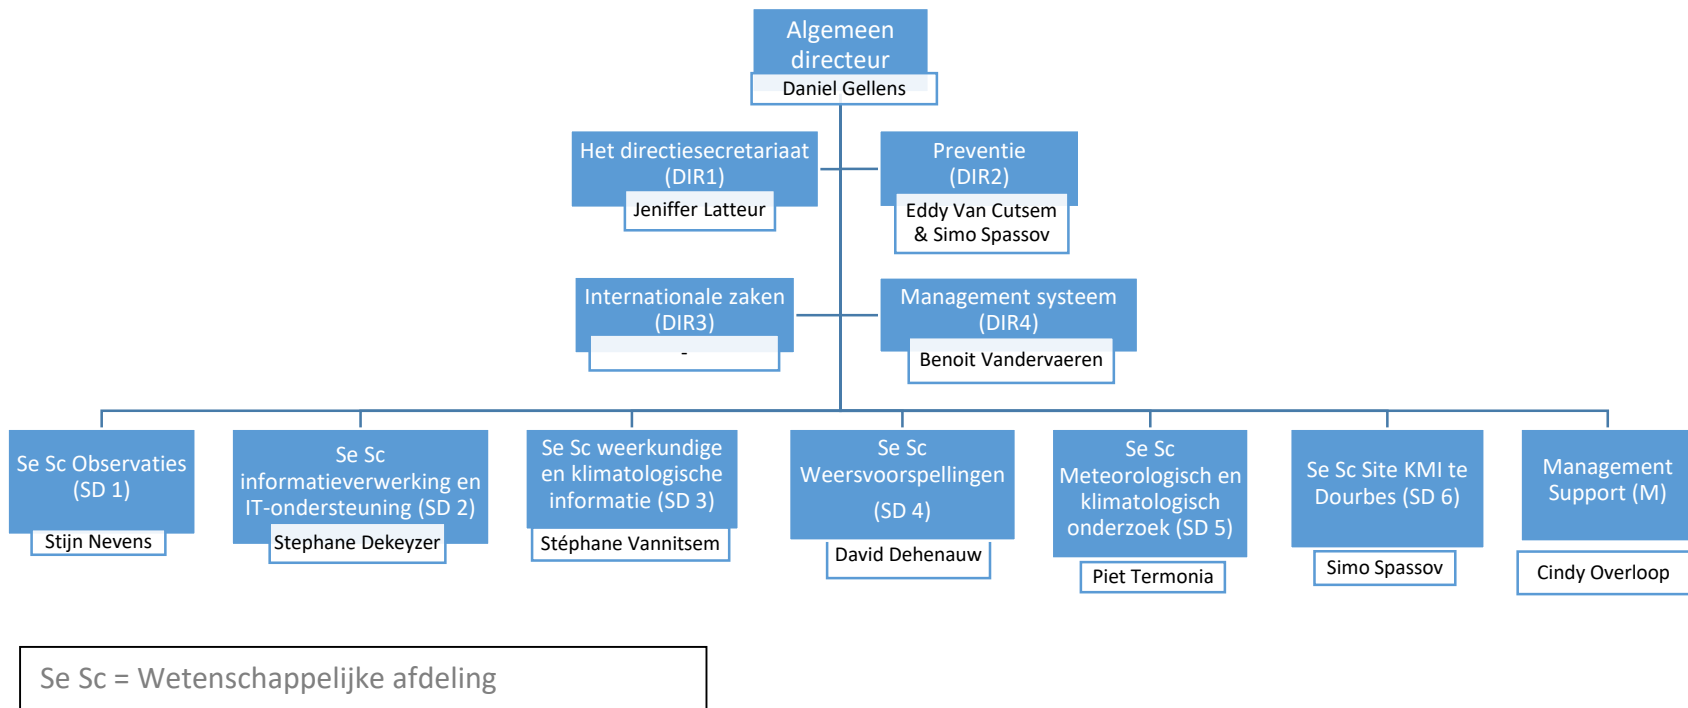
Algemeen directeur
Daniel Gellens

Het directiesecretariaat (DIR1)
Jeniffer Latteur

Preventie (DIR2)
Eddy Van Cutsem & Simo Spassov

Internationale zaken (DIR3)
-

Management systeem (DIR4)
Benoit Vandervaeren

Se Sc Observaties (SD 1)
Stijn Nevens

Se Sc informatieverwerking en IT-ondersteuning (SD 2)
Stephane Dekeyzer

Se Sc weerkundige en klimatologische informatie (SD 3)
Stéphane Vannitsem

Se Sc Weersvoorspellingen (SD 4)
David Dehenauw

Se Sc Meteorologisch en klimatologisch onderzoek (SD 5)
Piet Termonia

Se Sc Site KMI te Dourbes (SD 6)
Simo Spassov

Management Support (M)
Cindy Overloop

Se Sc = Wetenschappelijke afdeling